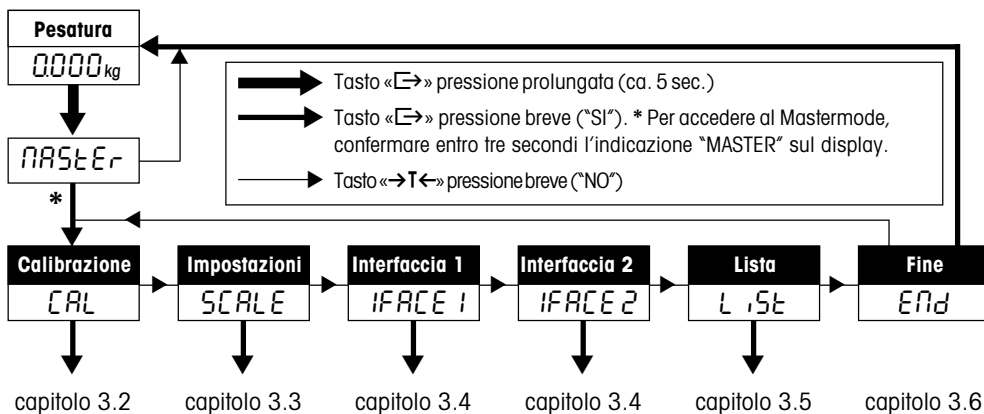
Pesatura

0.000 kg

MASTEr

Tasto «⇨» pressione prolungata (ca. 5 sec.)

Tasto «⇨» pressione breve ("SI"). * Per accedere al Mastermode, confermare entro tre secondi l'indicazione "MASTER" sul display.

Tasto «→T←» pressione breve ("NO")

*

Calibrazione
CAL
capitolo 3.2

Impostazioni
SCALE
capitolo 3.3

Interfaccia 1
IFACE 1
capitolo 3.4

Interfaccia 2
IFACE 2
capitolo 3.4

Lista
L iSt
capitolo 3.5

Fine
ENd
capitolo 3.6